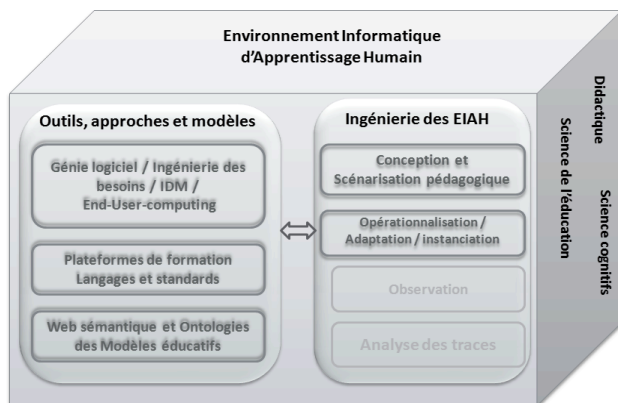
Environnement Informatique d'Apprentissage Humain

Outils, approches et modèles

Génie logiciel / Ingénierie des besoins / IDM / End-User-computing

Plateformes de formation Langages et standards

Web sémantique et Ontologies des Modèles éducatifs

Ingénierie des EIAH

Conception et Scénarisation pédagogique

Opérationnalisation / Adaptation / instanciation

Observation

Analyse des traces

Didactique

Science de l'éducation

Science cognitifs